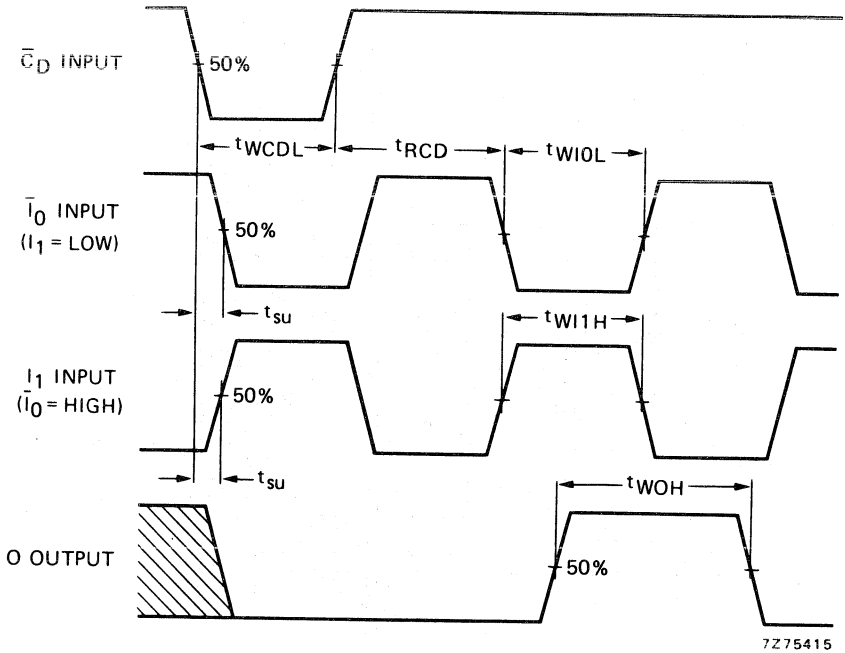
$\bar{C}_D$ INPUT

50%

$t_{WCDL}$

$t_{RCD}$

$t_{WI0L}$

$\bar{I}_0$ INPUT ($I_1$ = LOW)

50%

$t_{su}$

$t_{WI1H}$

$I_1$ INPUT ($\bar{I}_0$ = HIGH)

50%

$t_{su}$

$t_{WOH}$

O OUTPUT

50%

7Z75415